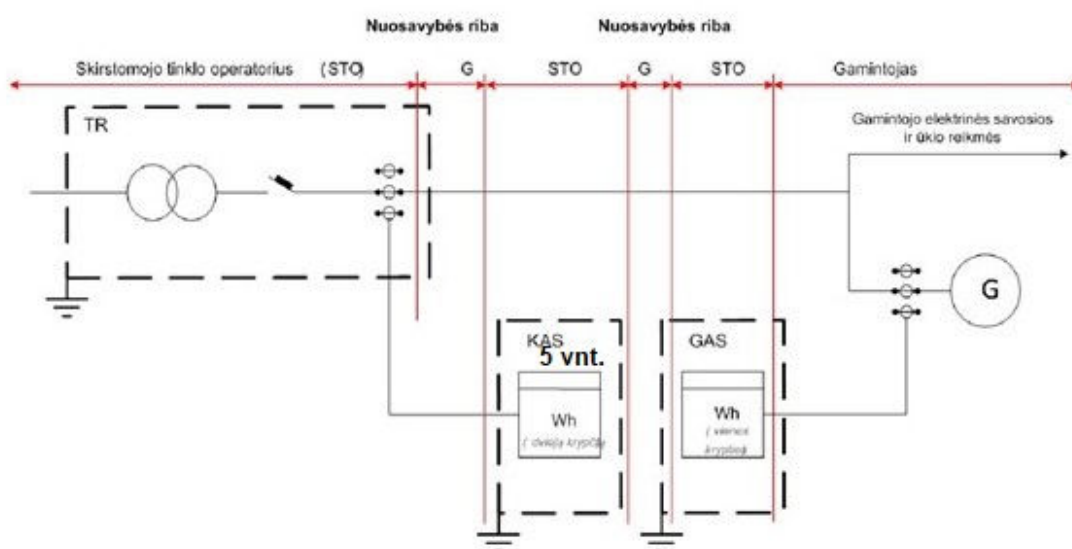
Nuosavybės riba

Nuosavybės riba

Skirstomojo tinklo operatorius (STO)

G

STO

G

STO

Gamintojas

TR

Gamintojo elektrinės savosios ir ūkio reikmės

G

KAS

5 vnt.

Wh

( dviejų krypčių

GAS

Wh

( vienos krypties